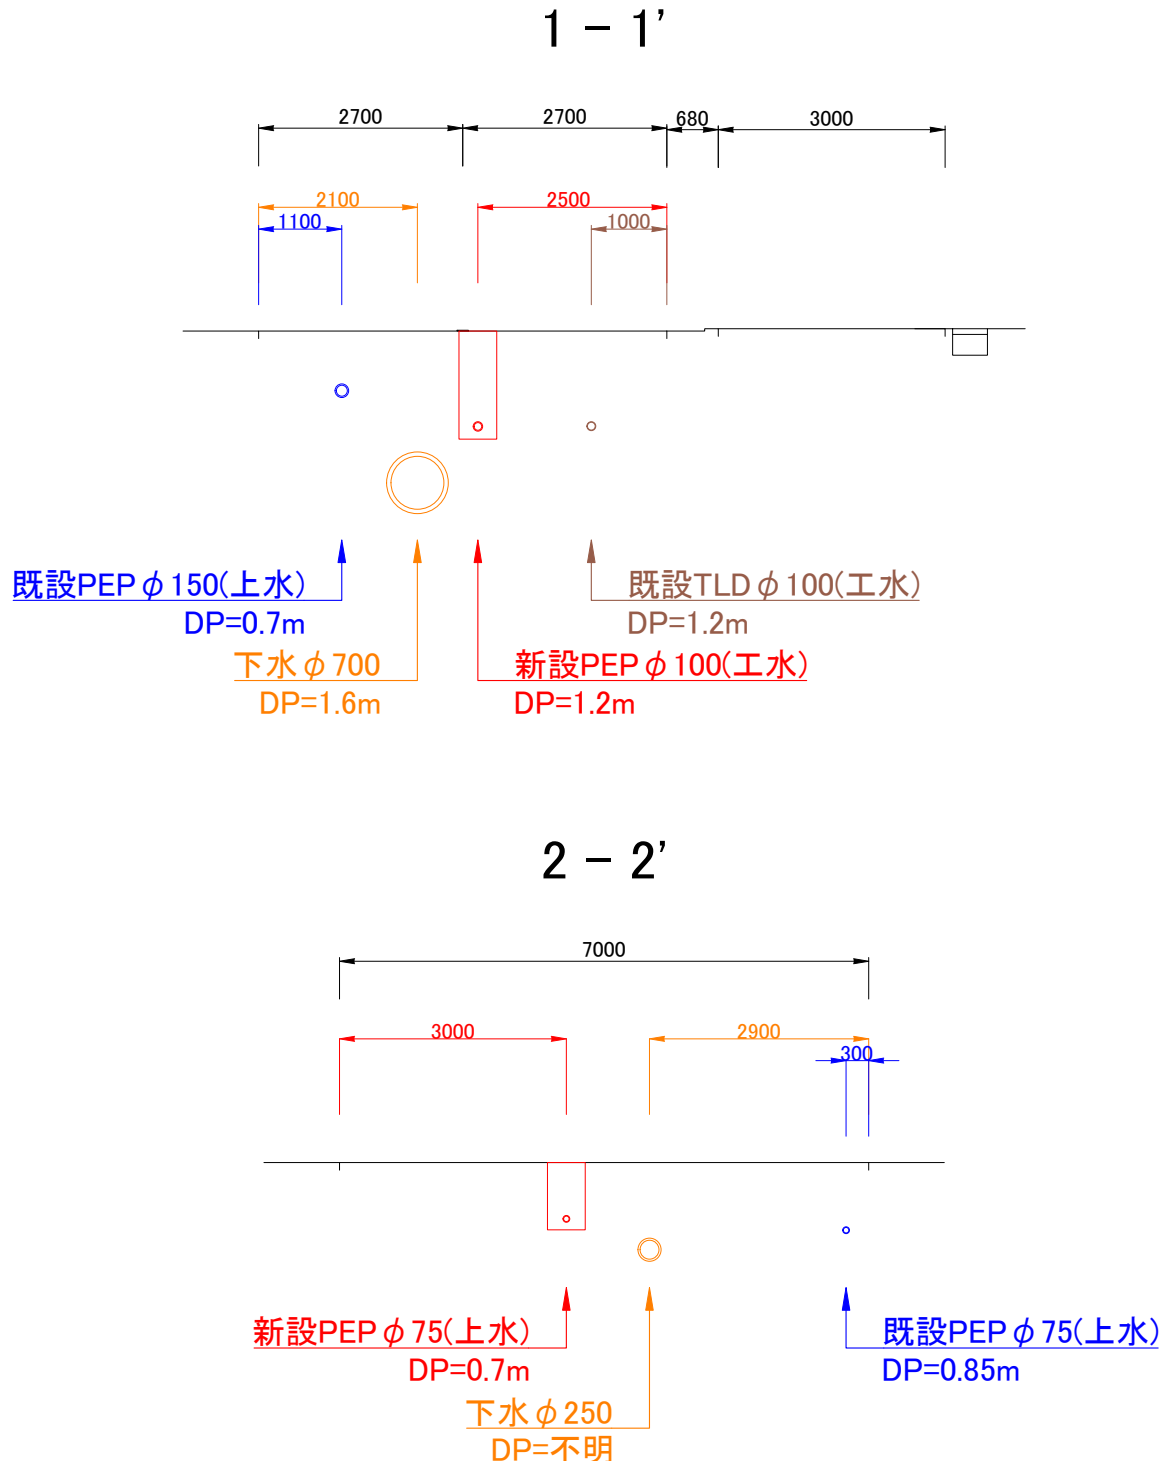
1 − 1’

2700
2700
680
3000
2100
1100
2500
1000

既設PEP$\phi$150(上水)
DP=0.7m

既設TLD$\phi$100(工水)
DP=1.2m

下水$\phi$700
DP=1.6m

新設PEP$\phi$100(工水)
DP=1.2m

2 − 2’

7000
3000
2900
300

新設PEP$\phi$75(上水)
DP=0.7m

既設PEP$\phi$75(上水)
DP=0.85m

下水$\phi$250
DP=不明